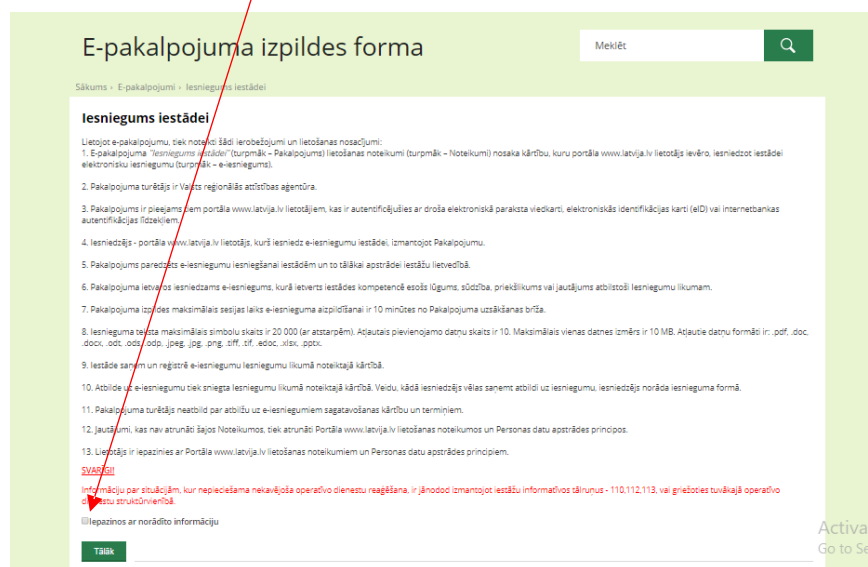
E-pakalpojuma izpildes forma

Meklēt

Sākums › E-pakalpojumi › Iesniegums iestādei

Iesniegums iestādei

Lietojot e-pakalpojumu, tiek noteikti šādi ierobežojumi un lietošanas nosacījumi:
1. E-pakalpojuma "Iesniegums iestādei" (turpmāk – Pakalpojums) lietošanas noteikumi (turpmāk – Noteikumi) nosaka kārtību, kuru portāla www.latvija.lv lietotājs ievēro, iesniedzot iestādei elektronisku iesniegumu (turpmāk – e-iesniegums).

2. Pakalpojuma turētājs ir Valsts reģionālās attīstības aģentūra.

3. Pakalpojums ir pieejams tiem portāla www.latvija.lv lietotājiem, kas ir autentificējušies ar droša elektroniskā paraksta viedkarti, elektroniskās identifikācijas karti (eID) vai internetbankas autentifikācijas līdzekļiem.

4. Iesniedzējs - portāla www.latvija.lv lietotājs, kurš iesniedz e-iesniegumu iestādei, izmantojot Pakalpojumu.

5. Pakalpojums paredzēts e-iesniegumu iesniegšanai iestādēm un to tālākai apstrādei iestāžu lietvedībā.

6. Pakalpojuma ietvaros iesniedzams e-iesniegums, kurā ietverts iestādes kompetencē esošs lūgums, sūdzība, priekšlikums vai jautājums atbilstoši Iesniegumu likumam.

7. Pakalpojuma izpildes maksimālais sesijas laiks e-iesnieguma aizpildīšanai ir 10 minūtes no Pakalpojuma uzsākšanas brīža.

8. Iesnieguma teksta maksimālais simbolu skaits ir 20 000 (ar atstarpēm). Atļautais pievienojamo datņu skaits ir 10. Maksimālais vienas datnes izmērs ir 10 MB. Atļautie datņu formāti ir: .pdf, .doc, .docx, .odt, .ods, .odp, .jpeg, .jpg, .png, .tiff, .tif, .edoc, .xlsx, .pptx.

9. Iestāde saņem un reģistrē e-iesniegumu Iesniegumu likumā noteiktajā kārtībā.

10. Atbilde uz e-iesniegumu tiek sniegta Iesniegumu likumā noteiktajā kārtībā. Veidu, kādā iesniedzējs vēlas saņemt atbildi uz iesniegumu, iesniedzējs norāda iesnieguma formā.

11. Pakalpojuma turētājs neatbild par atbilžu uz e-iesniegumiem sagatavošanas kārtību un termiņiem.

12. Jautājumi, kas nav atrunāti šajos Noteikumos, tiek atrunāti Portāla www.latvija.lv lietošanas noteikumos un Personas datu apstrādes principos.

13. Lietotājs ir iepazinies ar Portāla www.latvija.lv lietošanas noteikumiem un Personas datu apstrādes principiem.

SVARĪGI!

Informāciju par situācijām, kur nepieciešama nekavējoša operatīvo dienestu reaģēšana, ir jānodod izmantojot iestāžu informatīvos tālruņus - 110,112,113, vai griežoties tuvākajā operatīvo dienestu struktūrvienībā.

Iepazinos ar norādīto informāciju

Tālāk

Activa
Go to Se